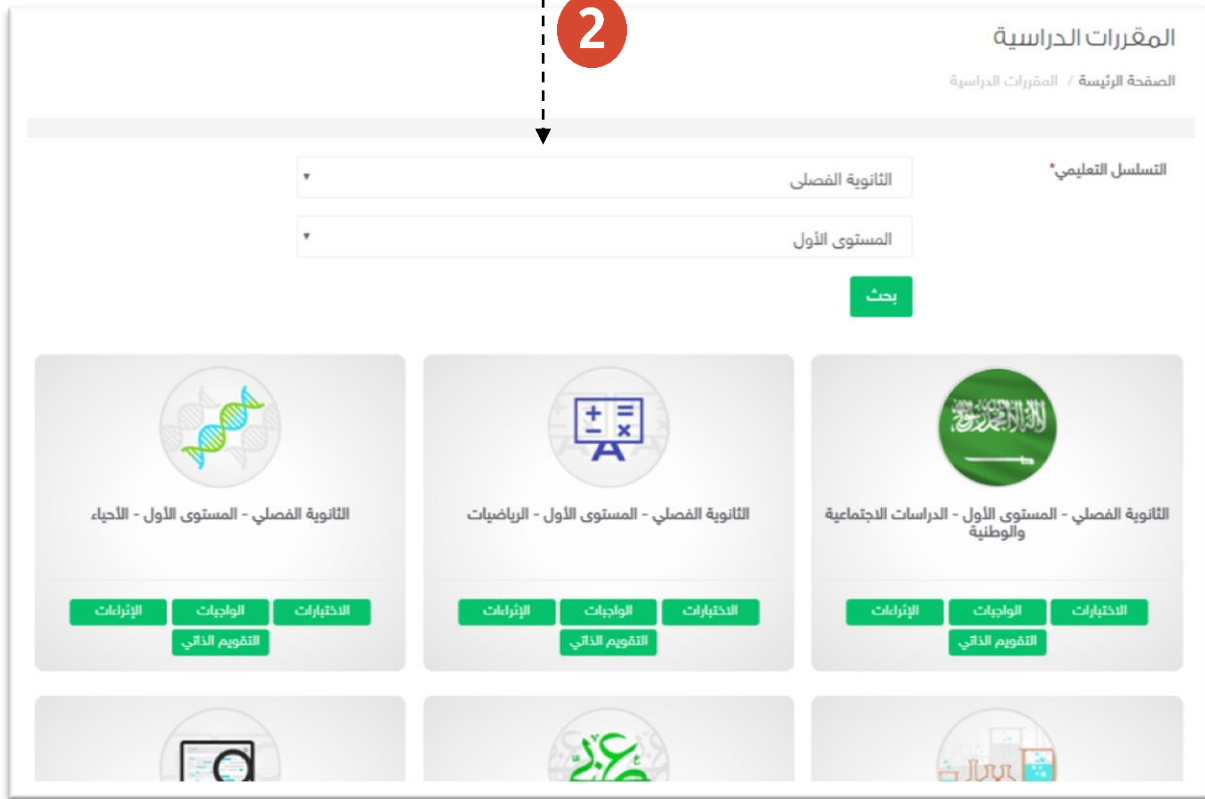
2

المقررات الدراسية

الصفحة الرئيسة / المقررات الدراسية

التسلسل التعليمي*

الثانوية الفصلى

المستوى الأول

بحث

الثانوية الفصلي - المستوى الأول - الدراسات الاجتماعية والوطنية

الاختبارات الواجبات الإثراءات

التقويم الذاتي

الثانوية الفصلي - المستوى الأول - الرياضيات

الاختبارات الواجبات الإثراءات

التقويم الذاتي

الثانوية الفصلي - المستوى الأول - الأحياء

الاختبارات الواجبات الإثراءات

التقويم الذاتي